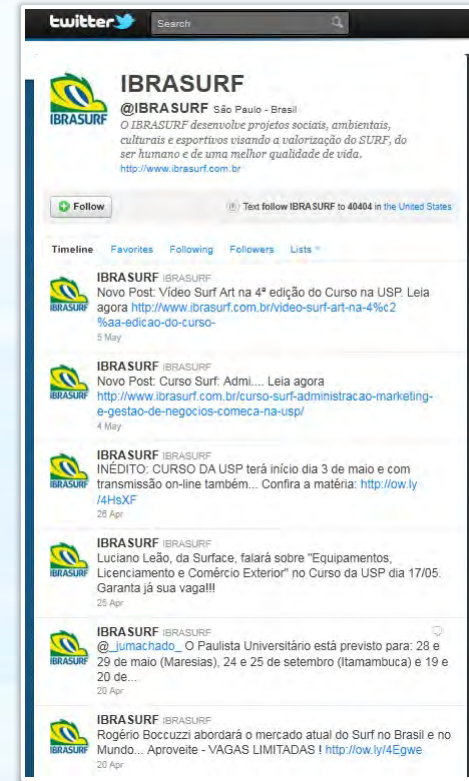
twitter

Search

IBRASURF

IBRASURF

@IBRASURF São Paulo - Brasil

O IBRASURF desenvolve projetos sociais, ambientais, culturais e esportivos visando a valorização do SURF, do ser humano e de uma melhor qualidade de vida.

http://www.ibrasurf.com.br

Follow

Text follow IBRASURF to 40404 in the United States

Timeline Favorites Following Followers Lists

IBRASURF IBRASURF
Novo Post: Vídeo Surf Art na 4ª edição do Curso na USP. Leia agora http://www.ibrasurf.com.br/video-surf-art-na-4%c2%aa-edicao-do-curso-
5 May

IBRASURF IBRASURF
Novo Post: Curso Surf: Admi.... Leia agora http://www.ibrasurf.com.br/curso-surf-administracao-marketing-e-gestao-de-negocios-comeca-na-usp/
4 May

IBRASURF IBRASURF
INÉDITO: CURSO DA USP terá início dia 3 de maio e com transmissão on-line também... Confira a matéria: http://ow.ly/4HsXF
28 Apr

IBRASURF IBRASURF
Luciano Leão, da Surface, falará sobre "Equipamentos, Licenciamento e Comércio Exterior" no Curso da USP dia 17/05. Garanta já sua vaga!!!
25 Apr

IBRASURF IBRASURF
@_jumachado_ O Paulista Universitário está previsto para: 28 e 29 de maio (Maresias), 24 e 25 de setembro (Itamambuca) e 19 e 20 de...
20 Apr

IBRASURF IBRASURF
Rogério Boccuzzi abordará o mercado atual do Surf no Brasil e no Mundo... Aproveite - VAGAS LIMITADAS ! http://ow.ly/4Egwe
20 Apr